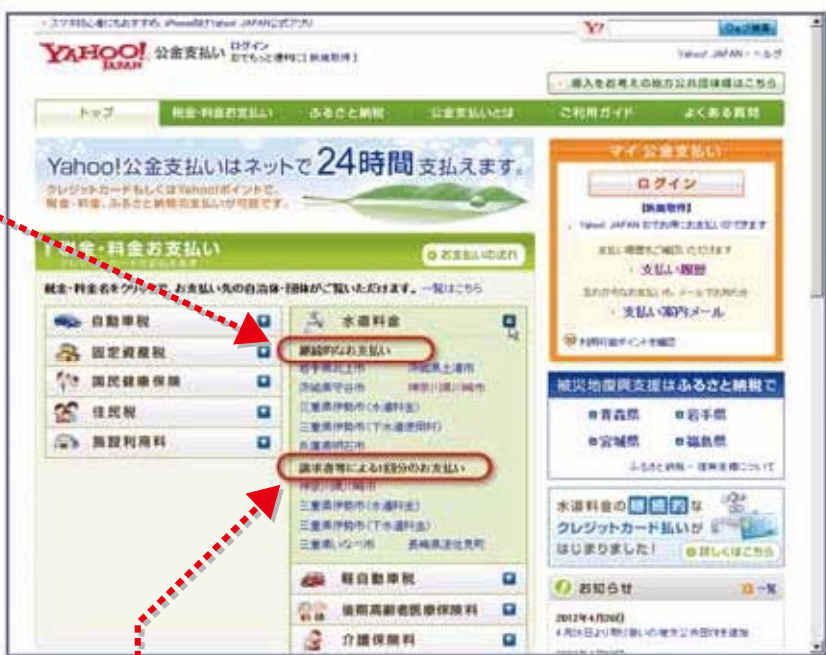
・スマホ対応者にもおすすめ iPhone向けYahoo! JAPAN公式アプリ

Y! ウェブ検索

YAHOO! JAPAN 公金支払い ログイン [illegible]

Yahoo! JAPAN - ヘルプ

導入をお考えの地方公共団体様はこちら

トップ | 税金・料金お支払い | ふるさと納税 | 公金支払いとは | ご利用ガイド | よくある質問

Yahoo!公金支払いはネットで24時間支払えます。
クレジットカードもしくはYahoo!ポイントで、税金・料金、ふるさと納税の支払いが可能です。

税金・料金お支払い
お支払いの流れ

税金・料金名をクリックすると、お支払い先の自治体・団体がご覧いただけます。一覧はこちら

自動車税
固定資産税
国民健康保険
住民税
施設利用料

水道料金
継続的なお支払い
岩手県北上市 神奈川県上溝市
茨城県守谷市 神奈川県川崎市
三重県伊勢市（水道料金）
三重県伊勢市（下水道使用料）
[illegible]
請求書等による1回分のお支払い
神奈川県川崎市
三重県伊勢市（水道料金）
三重県伊勢市（下水道料金）
三重県いなべ市 長崎県諫早市

軽自動車税
後期高齢者医療保険料
介護保険料

マイ公金支払い
ログイン
[新規取得]
Yahoo! JAPAN IDでお支払いができます
支払い履歴
支払い案内メール
利用可能ポイントを確認

被災地復興支援はふるさと納税で
青森県 岩手県
宮城県 福島県
ふるさと納税・復興支援について

水道料金の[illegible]なクレジットカード払いがはじまりました！
詳しくはこちら

お知らせ 一覧
2012年4月26日
4月26日より新しい地方公共団体を追加